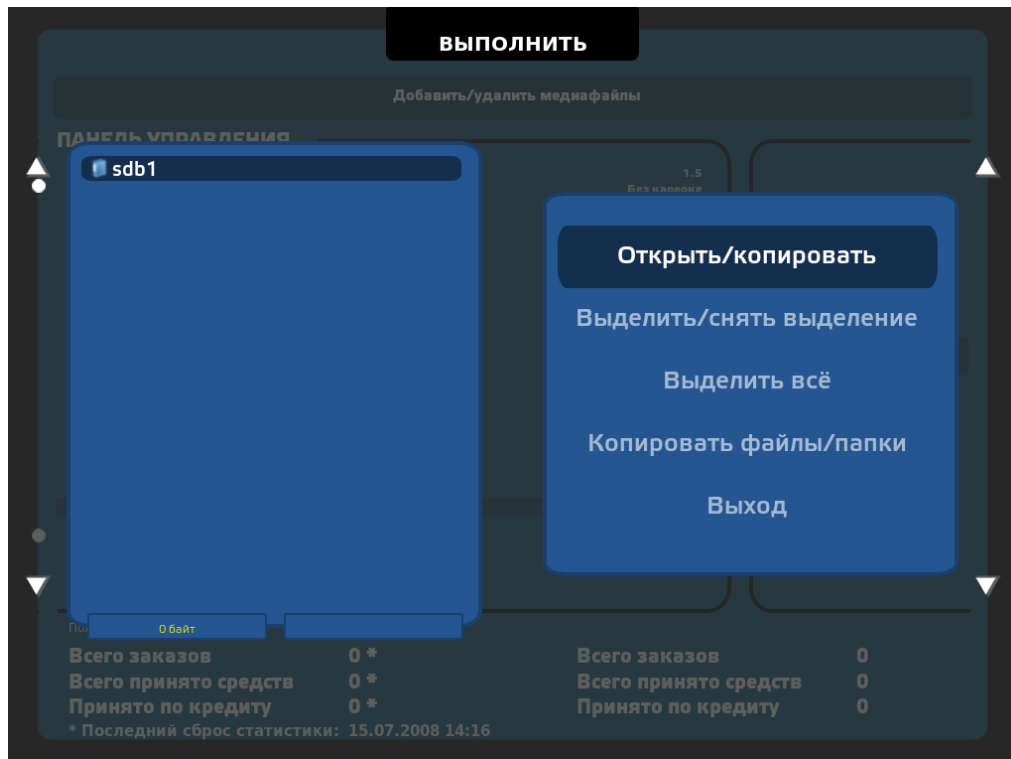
ВЫПОЛНИТЬ

Добавить/удалить медиафайлы

ПАНЕЛЬ УПРАВЛЕНИЯ

sdb1

1.5
Без караоке

Открыть/копировать
Выделить/снять выделение
Выделить всё
Копировать файлы/папки
Выход

0 байт

По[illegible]

| | | | |
|---|---|---|---|
| Всего заказов | 0 * | Всего заказов | 0 |
| Всего принято средств | 0 * | Всего принято средств | 0 |
| Принято по кредиту | 0 * | Принято по кредиту | 0 |

* Последний сброс статистики: 15.07.2008 14:16